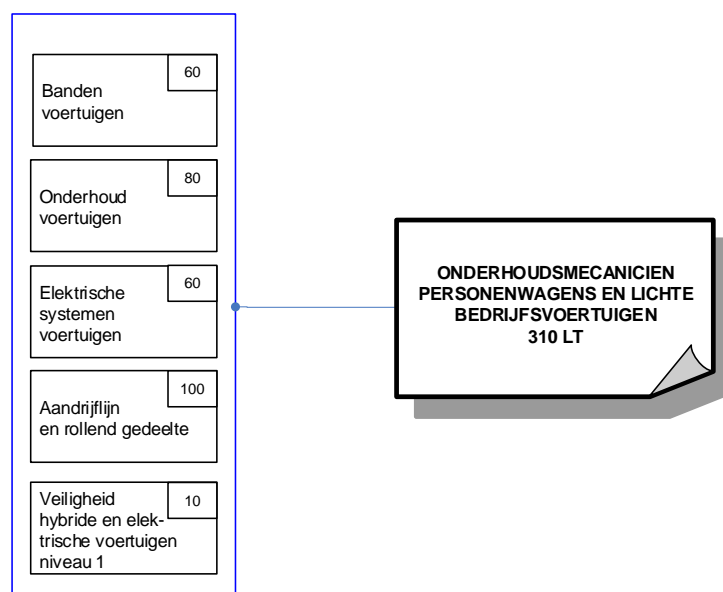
60
Banden voertuigen

80
Onderhoud voertuigen

60
Elektrische systemen voertuigen

100
Aandrijflijn en rollend gedeelte

10
Veiligheid hybride en elektrische voertuigen niveau 1

ONDERHOUDSMECANICIEN PERSONENWAGENS EN LICHTE BEDRIJFSVOERTUIGEN
310 LT